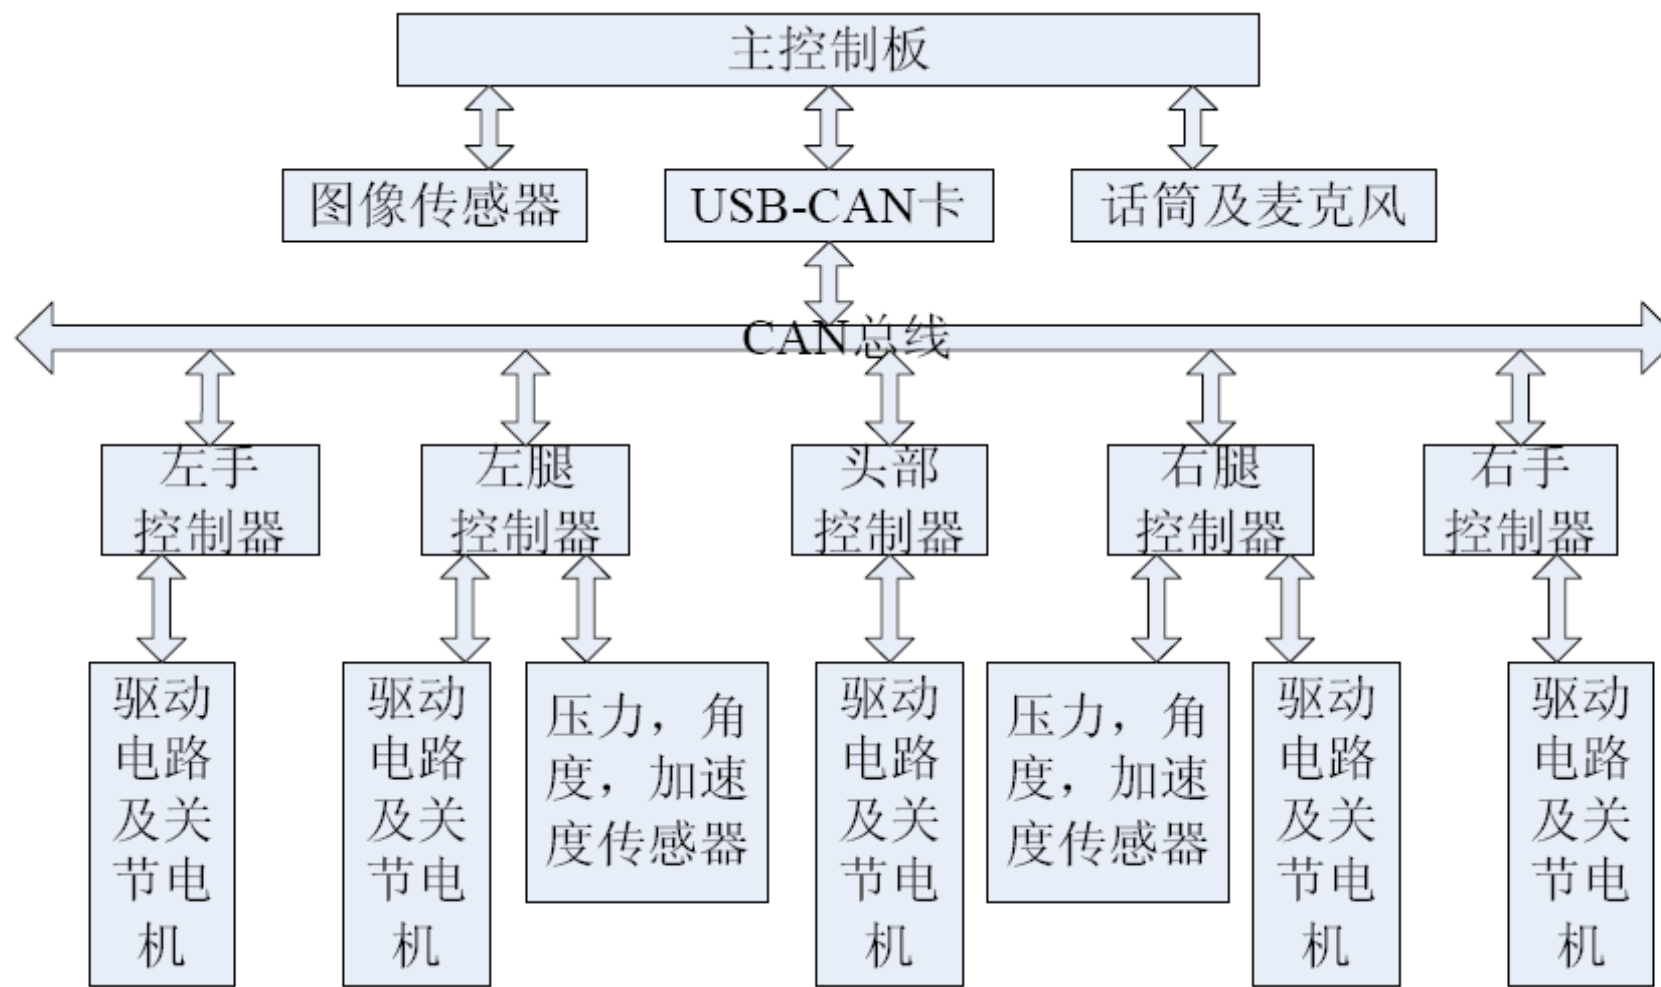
主控制板

图像传感器

USB-CAN卡

话筒及麦克风

CAN总线

左手控制器

左腿控制器

头部控制器

右腿控制器

右手控制器

驱动电路及关节电机

驱动电路及关节电机

压力，角度，加速度传感器

驱动电路及关节电机

压力，角度，加速度传感器

驱动电路及关节电机

驱动电路及关节电机